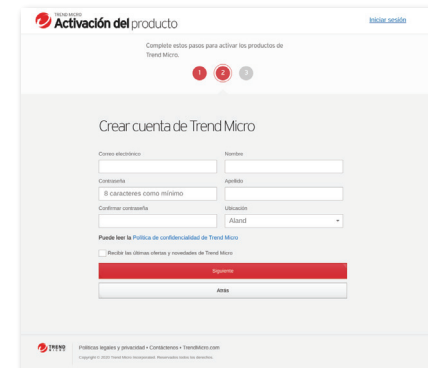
TREND MICRO
Activación del producto

Iniciar sesión

Complete estos pasos para activar los productos de Trend Micro.

1 2 3

Crear cuenta de Trend Micro

Correo electrónico

Nombre

Contraseña

8 caracteres como mínimo

Apellido

Confirmar contraseña

Ubicación

Aland

Puede leer la Política de confidencialidad de Trend Micro

Recibir las últimas ofertas y novedades de Trend Micro

Siguiente

Atrás

TREND MICRO

Políticas legales y privacidad • Contáctenos • TrendMicro.com

Copyright © 2020 Trend Micro Incorporated. Reservados todos los derechos.